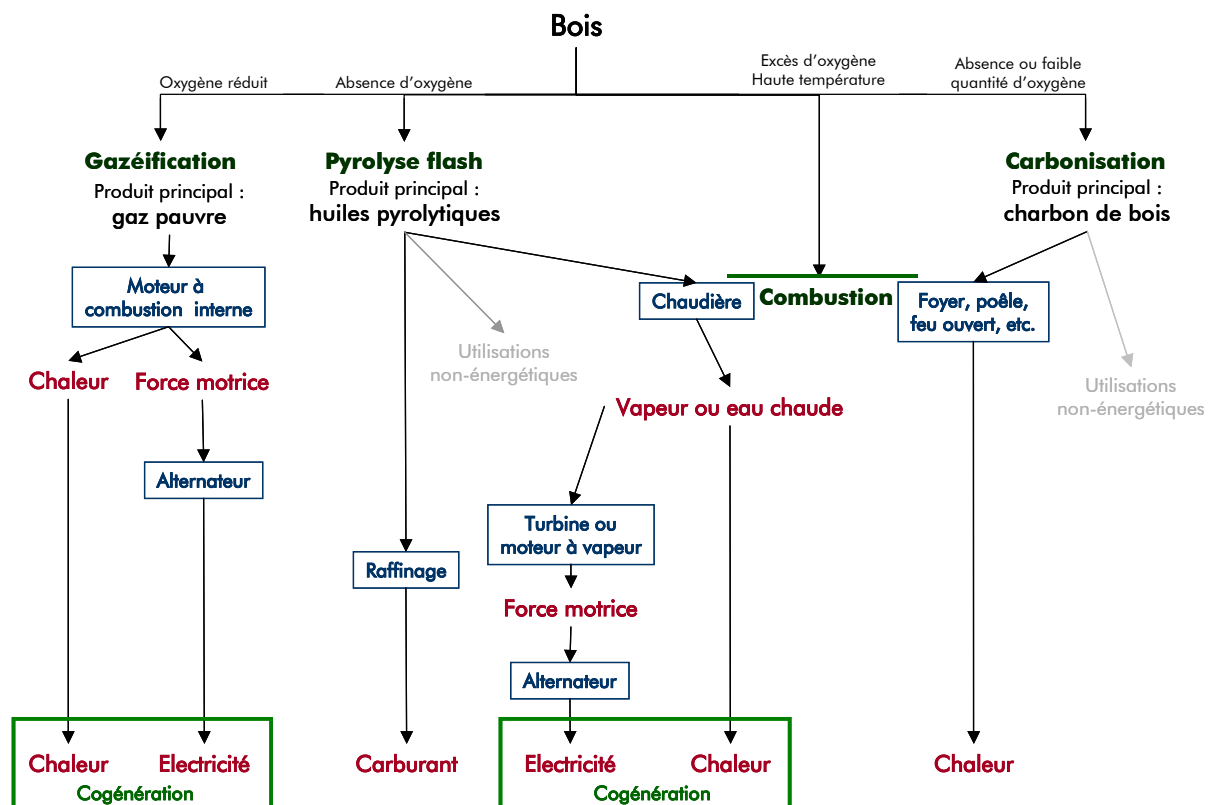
Bois

Oxygène réduit

Absence d'oxygène

Excès d'oxygène
Haute température

Absence ou faible quantité d'oxygène

Gazéification
Produit principal :
gaz pauvre

Pyrolyse flash
Produit principal :
huiles pyrolytiques

Carbonisation
Produit principal :
charbon de bois

Moteur à combustion interne

Chaudière

Combustion

Foyer, poêle, feu ouvert, etc.

Utilisations non-énergétiques

Utilisations non-énergétiques

Chaleur

Force motrice

Vapeur ou eau chaude

Alternateur

Turbine ou moteur à vapeur

Raffinage

Force motrice

Alternateur

Chaleur

Electricité

Cogénération

Carburant

Electricité

Chaleur

Cogénération

Chaleur